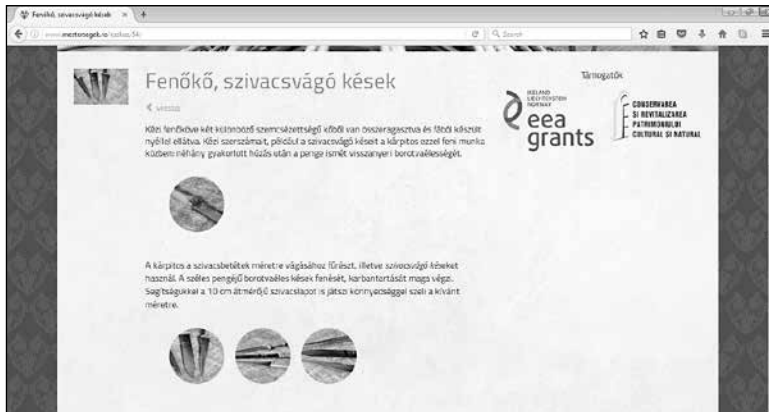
Fenőkő, szivacsvágó kések

www.mesterségek.ro/szilvas/54/

Search

Fenőkő, szivacsvágó kések

‹ vissza

Támogatók

ICELAND LIECHTENSTEIN NORWAY

eea grants

CONSERVAREA ȘI REVITALIZAREA PATRIMONIULUI CULTURAL ȘI NATURAL

Kézi fenőkövе két különböző szemcsézettségű kőből van összeragasztva és fából készült nyéllel ellátva. Kézi szerszámait, például a szivacsvágó késeit a kárpitos ezzel feni munka közben: néhány gyakorlott húzás után a penge ismét visszanyeri borotvaélességét.

A kárpitos a szivacsbetétek méretre vágásához fűrészt, illetve szivacsvágó késeket használ. A széles pengéjű borotvaéles kések fenését, karbantartását maga végzi. Segítségükkel a 10 cm átmérőjű szivacslapot is játszi könnyedséggel szeli a kívánt méretre.